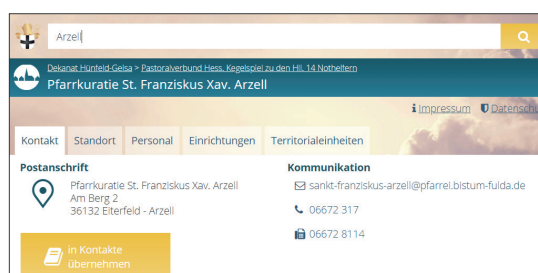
Arzell

Dekanat Hünfeld-Gersfeld > Pastoralverbund Hess. Kegelspiel zu den Hl. 14 Nothelfern

Pfarrkuratie St. Franziskus Xav. Arzell

Impressum Datensch

Kontakt Standort Personal Einrichtungen Territorialeinheiten

Postanschrift

Pfarrkuratie St. Franziskus Xav. Arzell
Am Berg 2
36132 Eiterfeld - Arzell

in Kontakte übernehmen

Kommunikation

sankt-franziskus-arzell@pfarrei.bistum-fulda.de

06672 317

06672 8114